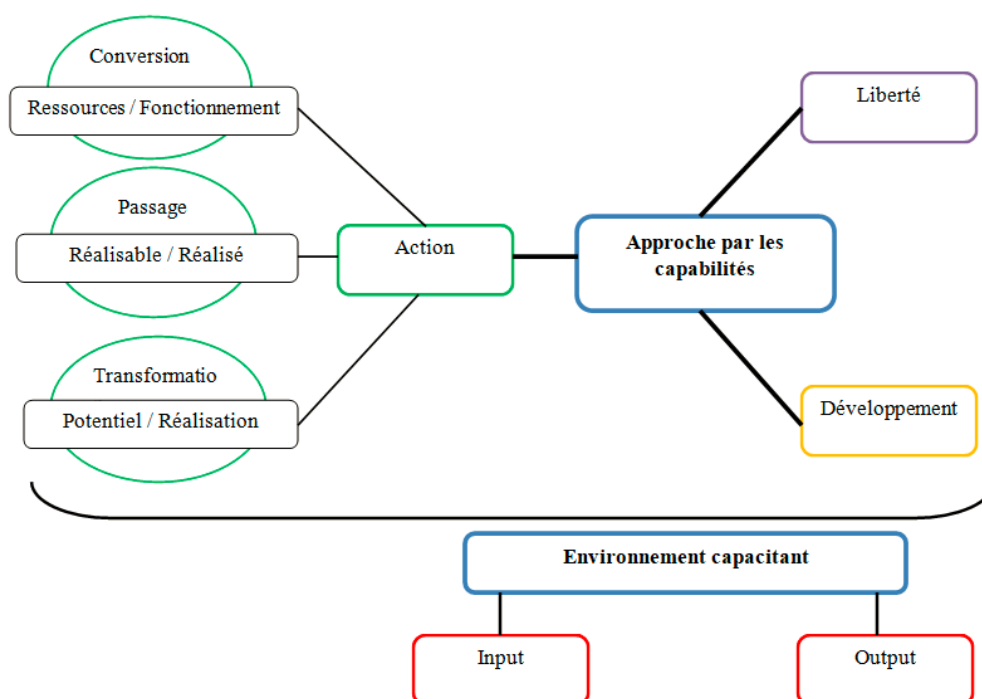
Conversion

Ressources / Fonctionnement

Passage

Réalisable / Réalisé

Transformatio

Potentiel / Réalisation

Action

Approche par les capabilités

Liberté

Développement

Environnement capacitant

Input

Output